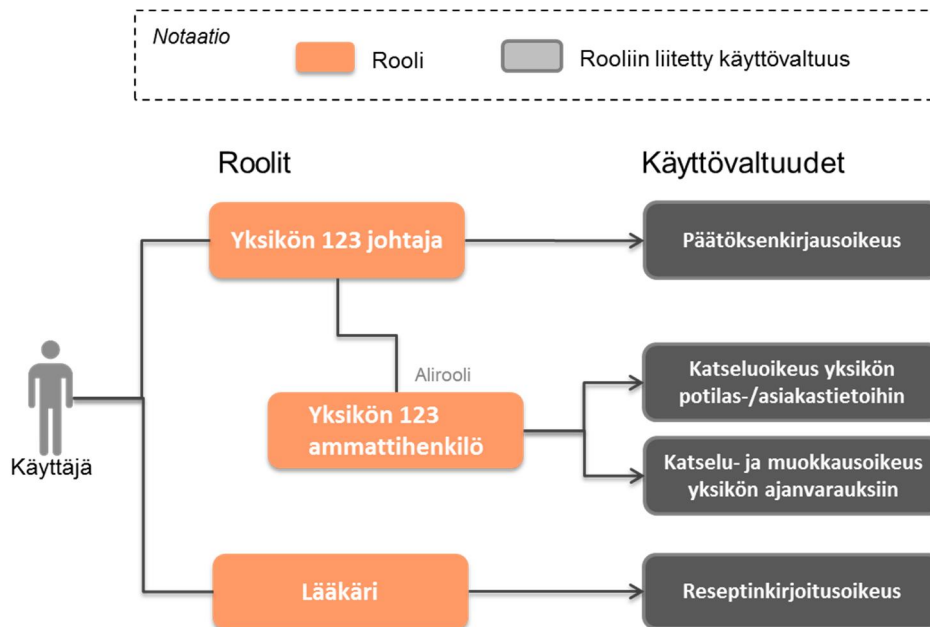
Notaatio
Rooli
Rooliin liitetty käyttövaltuus

Roolit
Käyttövaltuudet

Yksikön 123 johtaja
Päätöksenkirjausoikeus

Alirooli
Yksikön 123 ammattihenkilö
Katseluoikeus yksikön potilas-/asiakastietoihin
Katselu- ja muokkausoikeus yksikön ajanvarauksiin

Käyttäjä

Lääkäri
Reseptinkirjoitusoikeus